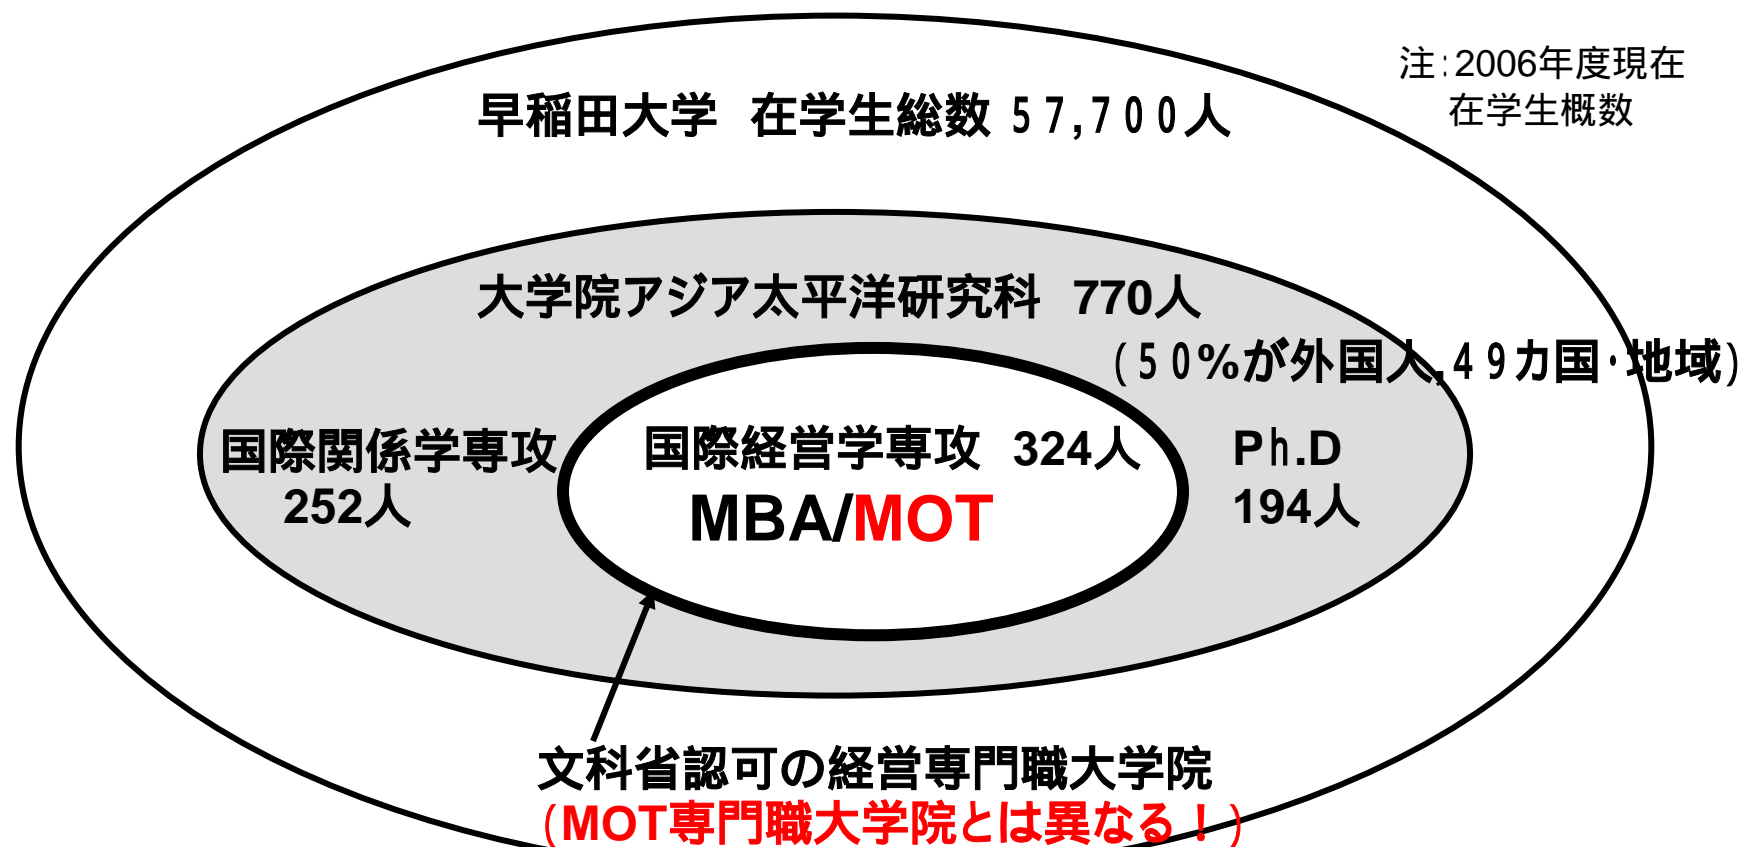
注:2006年度現在
在学生概数

早稲田大学　在学生総数 57,700人

大学院アジア太平洋研究科　770人
(50%が外国人,49カ国·地域)

国際関係学専攻
252人

国際経営学専攻　324人
MBA/MOT

Ph.D
194人

文科省認可の経営専門職大学院
(MOT専門職大学院とは異なる!)